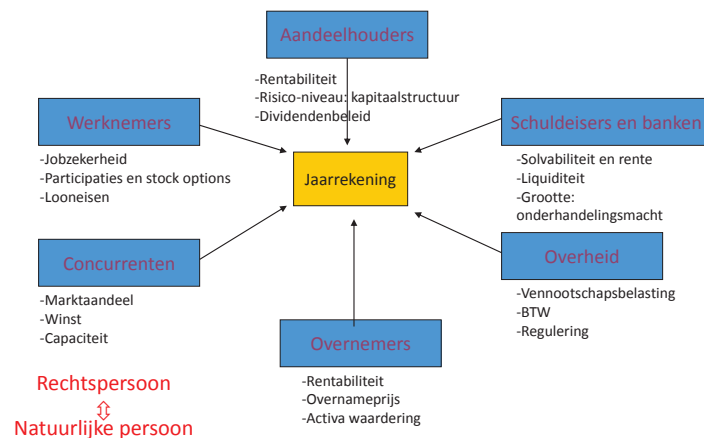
Aandeelhouders

-Rentabiliteit
-Risico-niveau: kapitaalstructuur
-Dividendenbeleid

Werknemers

-Jobzekerheid
-Participaties en stock options
-Looneisen

Jaarrekening

Schuldeisers en banken

-Solvabiliteit en rente
-Liquiditeit
-Grootte: onderhandelingsmacht

Concurrenten

-Marktaandeel
-Winst
-Capaciteit

Overheid

-Vennootschapsbelasting
-BTW
-Regulering

Overnemers

-Rentabiliteit
-Overnameprijs
-Activa waardering

Rechtspersoon
⇕
Natuurlijke persoon